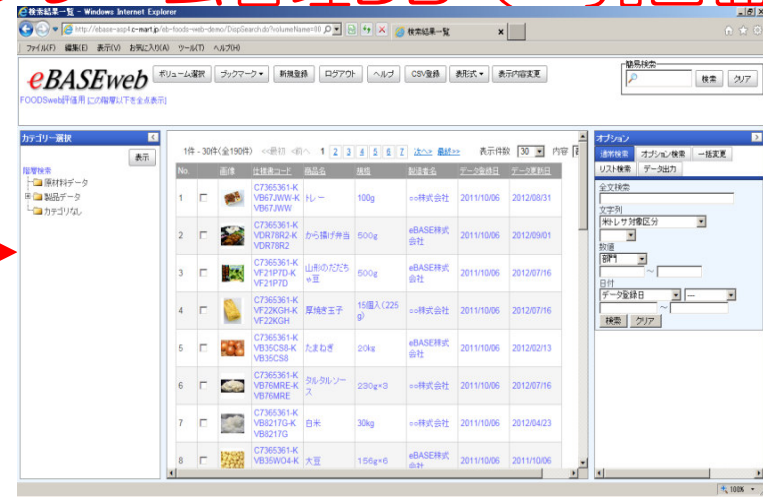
検索結果一覧 - Windows Internet Explorer

http://ebase-asp4.e-mart.jp/eb-foods-web-demo/DispSearch.do?volumeName=00

検索結果一覧

ファイル(F) 編集(E) 表示(V) お気に入り(A) ツール(T) ヘルプ(H)

eBASEweb

ボリューム選択 ブックマーク 新規登録 ログアウト ヘルプ CSV登録 表形式 表示内容変更

簡易検索

検索 クリア

FOODSweb評価用 [この階層以下を全表示]

カテゴリー選択

表示

階層検索
原材料データ
製品データ
カテゴリなし

1件 - 30件(全190件) <<最初 <前へ 1 2 3 4 5 6 7 次へ> 最終>> 表示件数 30 内容

| No. | | 画像 | 仕様書コード | 商品名 | 規格 | 製造者名 | データ登録日 | データ更新日 |
|---|---|---|---|---|---|---|---|---|
| 1 | | | C7365361-K VB67JWW-K VB67JWW | トレー | 100g | ○○株式会社 | 2011/10/06 | 2012/08/31 |
| 2 | | | C7365361-K VDR78R2-K VDR78R2 | から揚げ弁当 | 500g | eBASE株式会社 | 2011/10/06 | 2012/09/01 |
| 3 | | | C7365361-K VF21P7D-K VF21P7D | 山形のだだちゃ豆 | 500g | eBASE株式会社 | 2011/10/06 | 2012/07/16 |
| 4 | | | C7365361-K VF22KGH-K VF22KGH | 厚焼き玉子 | 15個入(225g) | ○○株式会社 | 2011/10/06 | 2012/07/16 |
| 5 | | | C7365361-K VB35CS8-K VB35CS8 | たまねぎ | 20kg | eBASE株式会社 | 2011/10/06 | 2012/02/13 |
| 6 | | | C7365361-K VB76MRE-K VB76MRE | タルタルソース | 230g×3 | ○○株式会社 | 2011/10/06 | 2012/07/16 |
| 7 | | | C7365361-K VB8217G-K VB8217G | 白米 | 30kg | ○○株式会社 | 2011/10/06 | 2012/04/23 |
| 8 | | | C7365361-K VB35WO4-K | 大豆 | 156g×6 | eBASE株式会社 | 2011/10/06 | 2011/10/06 |

オプション

通常検索 オプション検索 一括変更
リスト検索 データ出力

全文検索

文字列
米トレサ対象区分

数値
部門
~

日付
データ登録日 —
~

検索 クリア

100%